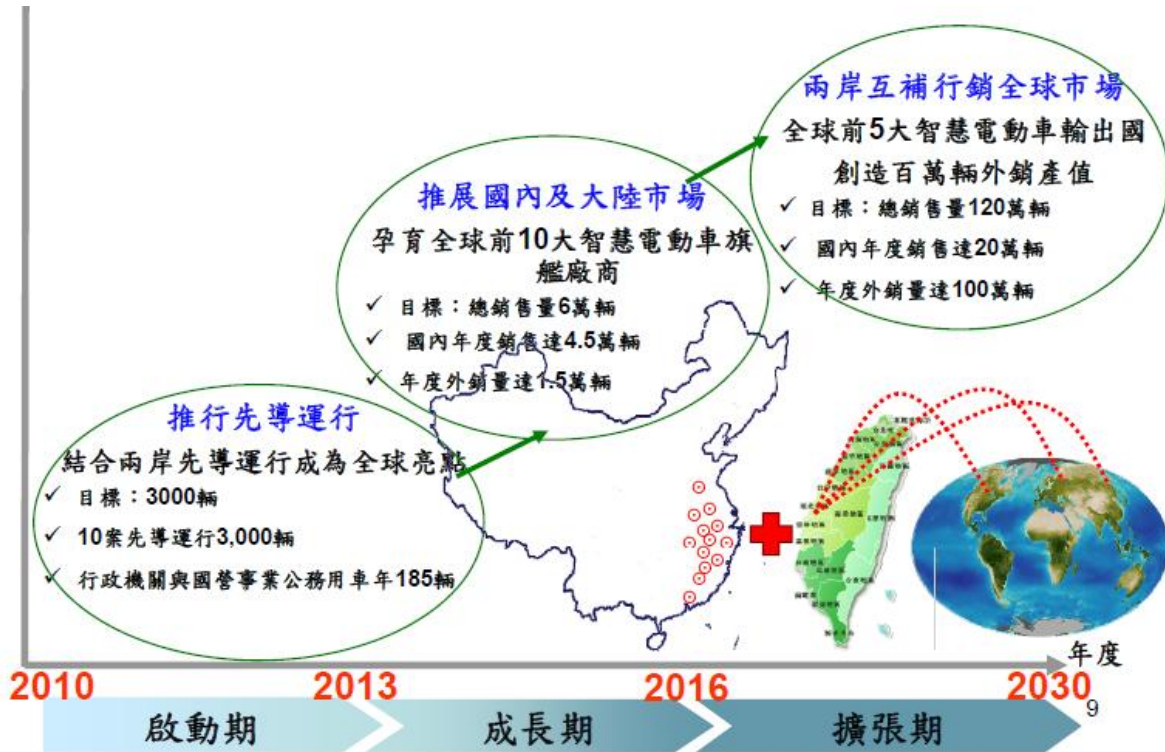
兩岸互補行銷全球市場

全球前5大智慧電動車輸出國
創造百萬輛外銷產值

✓ 目標：總銷售量120萬輛
✓ 國內年度銷售達20萬輛
✓ 年度外銷量達100萬輛

推展國內及大陸市場

孕育全球前10大智慧電動車旗艦廠商

✓ 目標：總銷售量6萬輛
✓ 國內年度銷售達4.5萬輛
✓ 年度外銷量達1.5萬輛

推行先導運行

結合兩岸先導運行成為全球亮點

✓ 目標：3000輛
✓ 10案先導運行3,000輛
✓ 行政機關與國營事業公務用車年185輛

年度

2010
2013
2016
2030

啟動期
成長期
擴張期

9